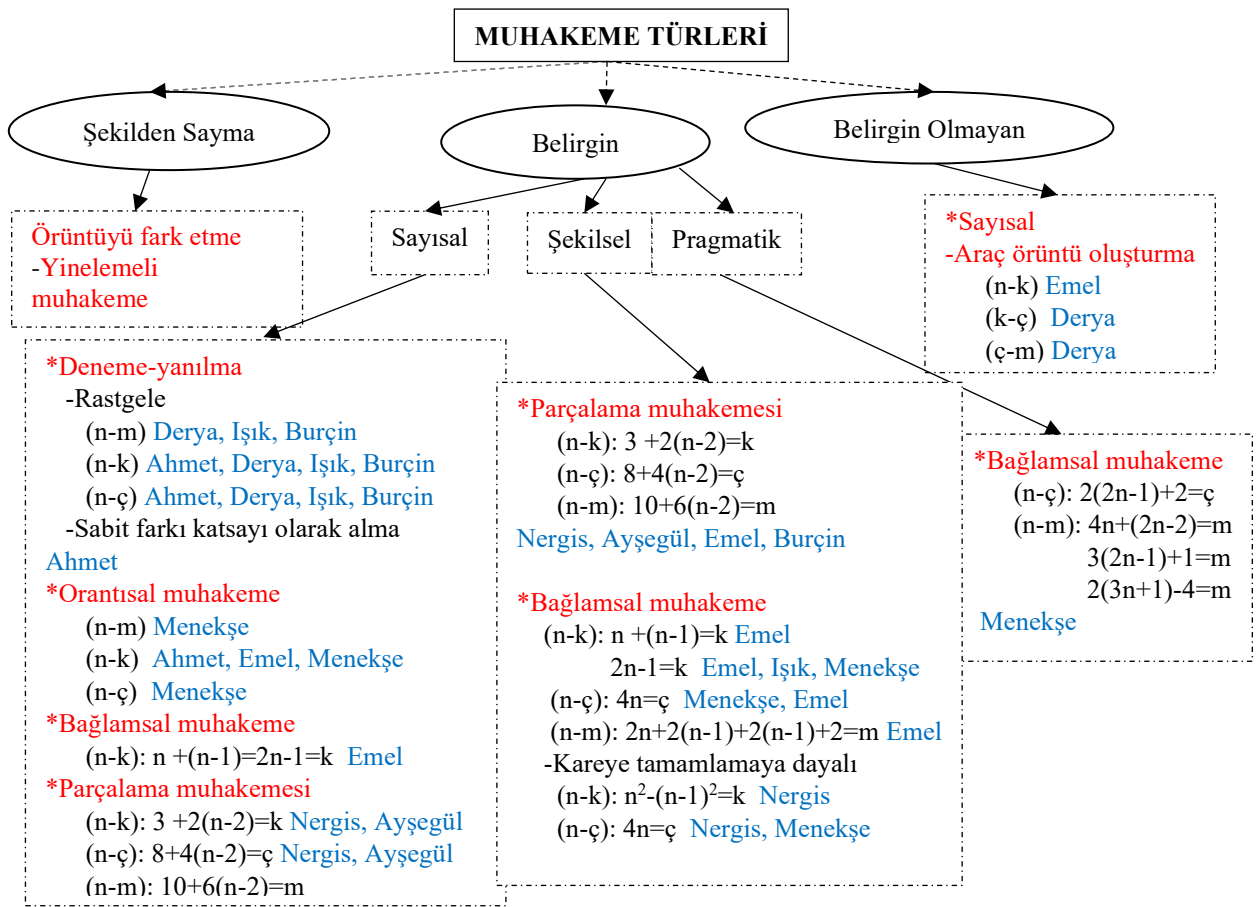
MUHAKEME TÜRLERİ

Şekilden Sayma

Belirgin

Belirgin Olmayan

Örüntüyü fark etme
-Yinelemeli muhakeme

Sayısal

Şekilsel

Pragmatik

*Sayısal
-Araç örüntü oluşturma
(n-k) Emel
(k-ç) Derya
(ç-m) Derya

*Deneme-yanılma
-Rastgele
(n-m) Derya, Işık, Burçin
(n-k) Ahmet, Derya, Işık, Burçin
(n-ç) Ahmet, Derya, Işık, Burçin
-Sabit farkı katsayı olarak alma
Ahmet
*Orantısal muhakeme
(n-m) Menekşe
(n-k) Ahmet, Emel, Menekşe
(n-ç) Menekşe
*Bağlamsal muhakeme
(n-k): n +(n-1)=2n-1=k Emel
*Parçalama muhakemesi
(n-k): 3 +2(n-2)=k Nergis, Ayşegül
(n-ç): 8+4(n-2)=ç Nergis, Ayşegül
(n-m): 10+6(n-2)=m

*Parçalama muhakemesi
(n-k): 3 +2(n-2)=k
(n-ç): 8+4(n-2)=ç
(n-m): 10+6(n-2)=m
Nergis, Ayşegül, Emel, Burçin

*Bağlamsal muhakeme
(n-k): n +(n-1)=k Emel
2n-1=k Emel, Işık, Menekşe
(n-ç): 4n=ç Menekşe, Emel
(n-m): 2n+2(n-1)+2(n-1)+2=m Emel
-Kareye tamamlamaya dayalı
(n-k): $n^2-(n-1)^2=k$ Nergis
(n-ç): 4n=ç Nergis, Menekşe

*Bağlamsal muhakeme
(n-ç): 2(2n-1)+2=ç
(n-m): 4n+(2n-2)=m
3(2n-1)+1=m
2(3n+1)-4=m
Menekşe